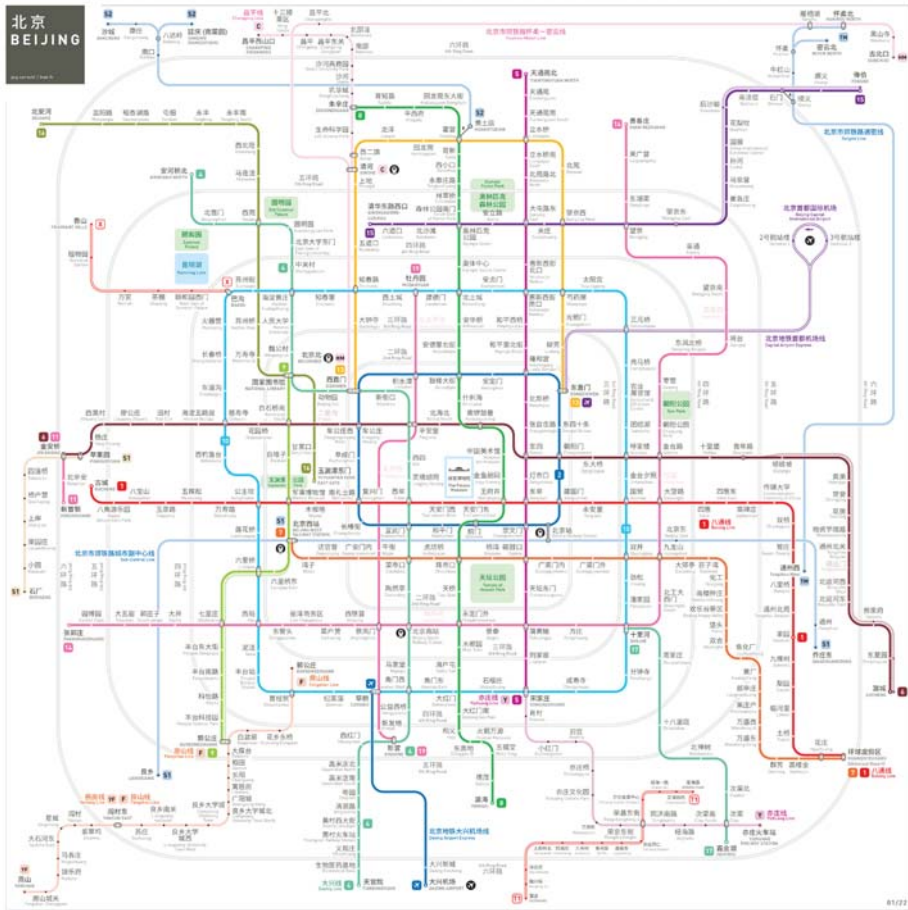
北京
BEIJING

北京市郊铁路怀密线
北京市郊铁路通密线
北京地铁首都国际机场
北京市郊铁路城市副中心线
北京地铁大兴机场线
北京市郊铁路东北环线
北京地铁首都机场线

天通苑北
天通苑
天通苑南
立水桥
北苑路北
大屯路东
惠新西街北口
惠新西街南口
和平西桥
和平里北街
雍和宫
北新桥
张自忠路
东四
灯市口
东单
崇文门
磁器口
天坛东门
蒲黄榆
刘家窑
宋家庄

苹果园
古城
八角游乐园
八宝山
玉泉路
五棵松
万寿路
公主坟
军事博物馆
木樨地
南礼士路
复兴门
西单
天安门西
天安门东
王府井
东单
建国门
永安里
国贸
大望路
四惠
四惠东

西直门
积水潭
鼓楼大街
安定门
雍和宫
东直门
东四十条
朝阳门
建国门
北京站
崇文门
前门
和平门
宣武门
长椿街
复兴门
阜成门
车公庄

海淀黄庄
中关村
北京大学东门
圆明园
西苑
北宫门
安河桥北
动物园
国家图书馆
新街口
平安里
西四
灵境胡同
菜市口
陶然亭
北京南站
马家堡
角门西
公益西桥
新宫
西红门
高米店北
高米店南
枣园
清源路
黄村西大街
黄村火车站
义和庄
生物医药基地
天宫院

东直门
柳芳
光熙门
芍药居
望京西
北苑
立水桥
霍营
回龙观
龙泽
西二旗
上地
五道口
知春路
大钟寺
西直门

十里河
潘家园
劲松
双井
团结湖
农业展览馆
亮马桥
三元桥
太阳宫
惠新西街南口
安贞门
北土城
健德门
牡丹园
西土城
知春路
苏州街
巴沟
火器营
长春桥
车道沟
慈寿寺
西钓鱼台
公主坟
莲花桥
六里桥
西局
泥洼
丰台站
首经贸
纪家庙
草桥
角门西
角门东
大红门
石榴庄
宋家庄
成寿寺
分钟寺

草房
常营
黄渠
褡裢坡
青年路
十里堡
金台路
呼家楼
东大桥
朝阳门
南锣鼓巷
北海北
平安里
车公庄西
白石桥南
花园桥
慈寿寺
海淀五路居
田村
廖公庄
西黄村
金安桥

花庄
环球度假区
北运河西
物资学院路
通州北关
北运河东
郝家府
东夏园
潞城

巴沟
北京西站
北京南站
大兴机场
草桥
大兴新城

宋家庄
肖村
小红门
旧宫
亦庄桥
万源街
荣京东街
荣昌东街
同济南路
经海路
次渠南
次渠
亦庄火车站

2号航站楼
3号航站楼
三元桥
东直门

01/22